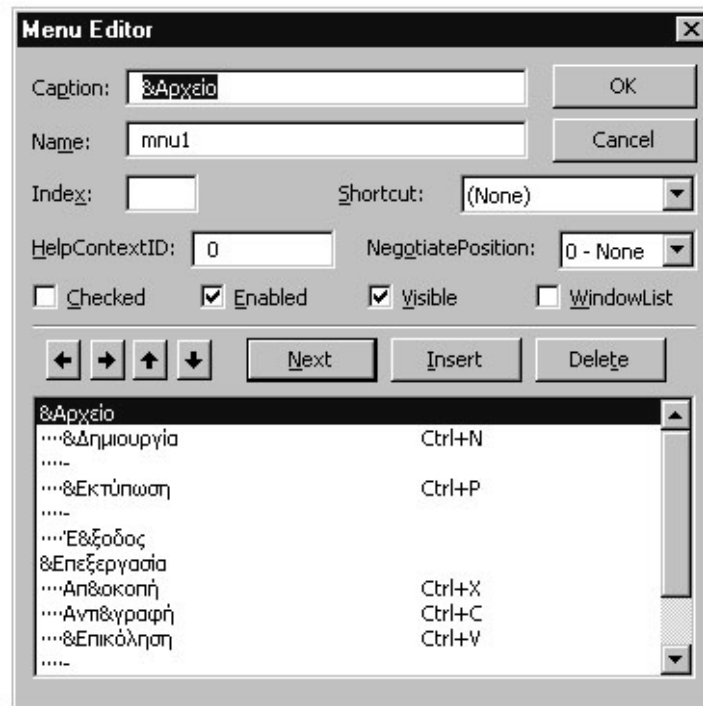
Menu Editor

Caption: &Αρχείο

OK

Name: mnu1

Cancel

Index:

Shortcut: (None)

HelpContextID: 0

NegotiatePosition: 0 - None

Checked

Enabled

Visible

WindowList

Next

Insert

Delete

&Αρχείο
····&Δημιουργία Ctrl+N
····-
····&Εκτύπωση Ctrl+P
····-
····Έ&ξοδος
&Επεξεργασία
····Απ&οκοπή Ctrl+X
····Αντι&γραφή Ctrl+C
····&Επικόληση Ctrl+V
····-